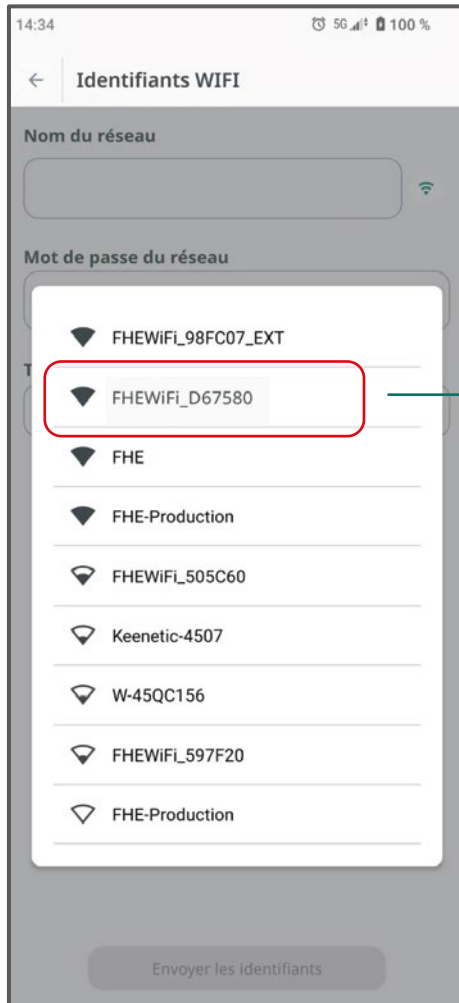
14:34

5G 100 %

Identifiants WIFI

Nom du réseau

Mot de passe du réseau

T

FHEWiFi_98FC07_EXT

FHEWiFi_D67580

FHE

FHE-Production

FHEWiFi_505C60

Keenetic-4507

W-45QC156

FHEWiFi_597F20

FHE-Production

Envoyer les identifiants